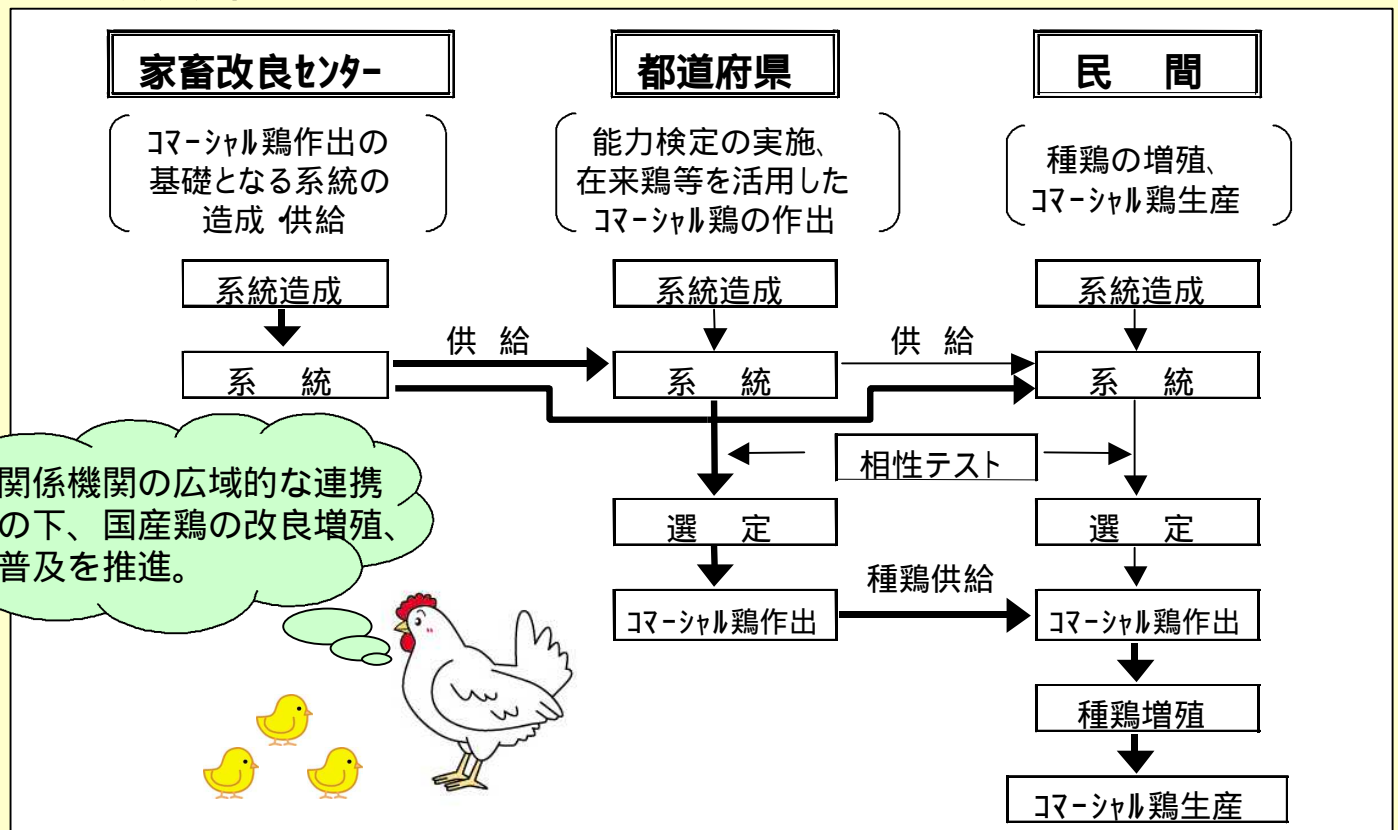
家畜改良センター

都道府県

民　間

コマーシャル鶏作出の基礎となる系統の造成 供給

能力検定の実施、在来鶏等を活用したコマーシャル鶏の作出

種鶏の増殖、コマーシャル鶏生産

系統造成

系統造成

系統造成

系　統

供　給

系　統

供　給

系　統

相性テスト

関係機関の広域的な連携の下、国産鶏の改良増殖、普及を推進。

選　定

選　定

コマーシャル鶏作出

種鶏供給

コマーシャル鶏作出

種鶏増殖

コマーシャル鶏生産